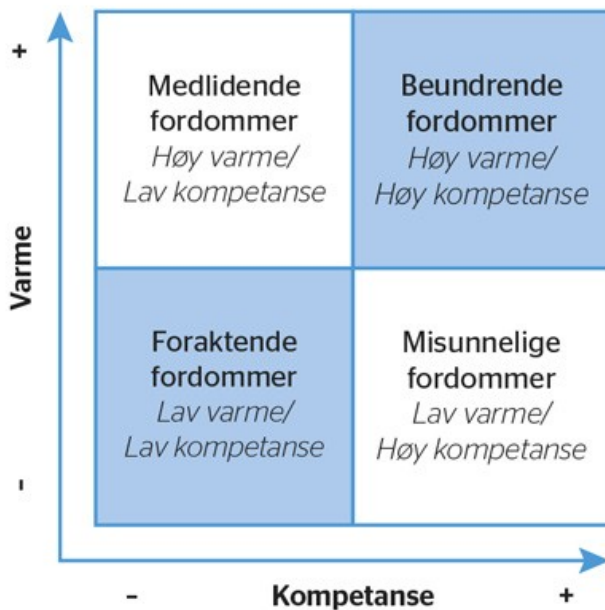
+

Varme

-

Medlidende fordommer
Høy varme/ Lav kompetanse

Beundrende fordommer
Høy varme/ Høy kompetanse

Foraktende fordommer
Lav varme/ Lav kompetanse

Misunnelige fordommer
Lav varme/ Høy kompetanse

-

Kompetanse

+